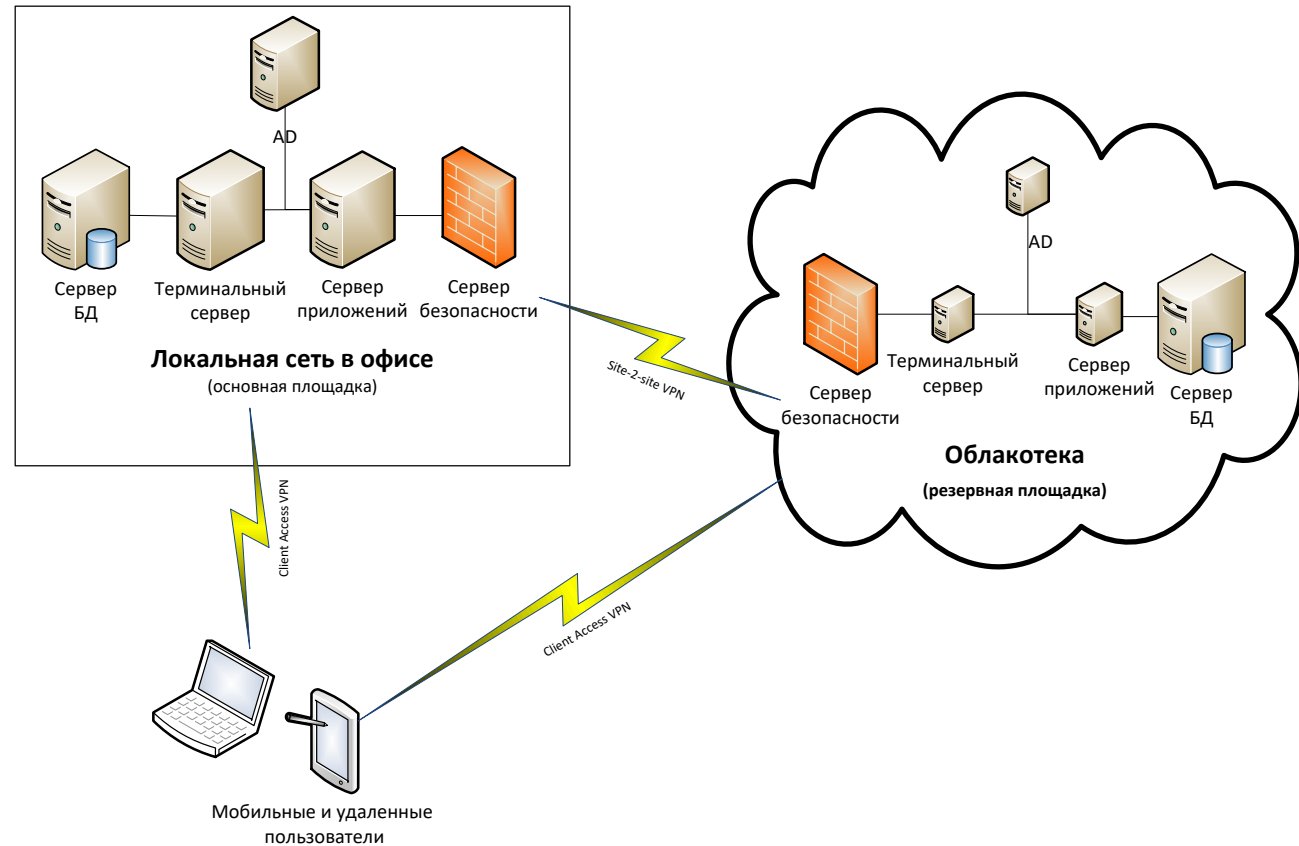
AD

Сервер БД

Терминальный сервер

Сервер приложений

Сервер безопасности

**Локальная сеть в офисе**
(основная площадка)

Site-2-site VPN

AD

Сервер безопасности

Терминальный сервер

Сервер приложений

Сервер БД

**Облакотека**
**(резервная площадка)**

Client Access VPN

Client Access VPN

Мобильные и удаленные пользователи